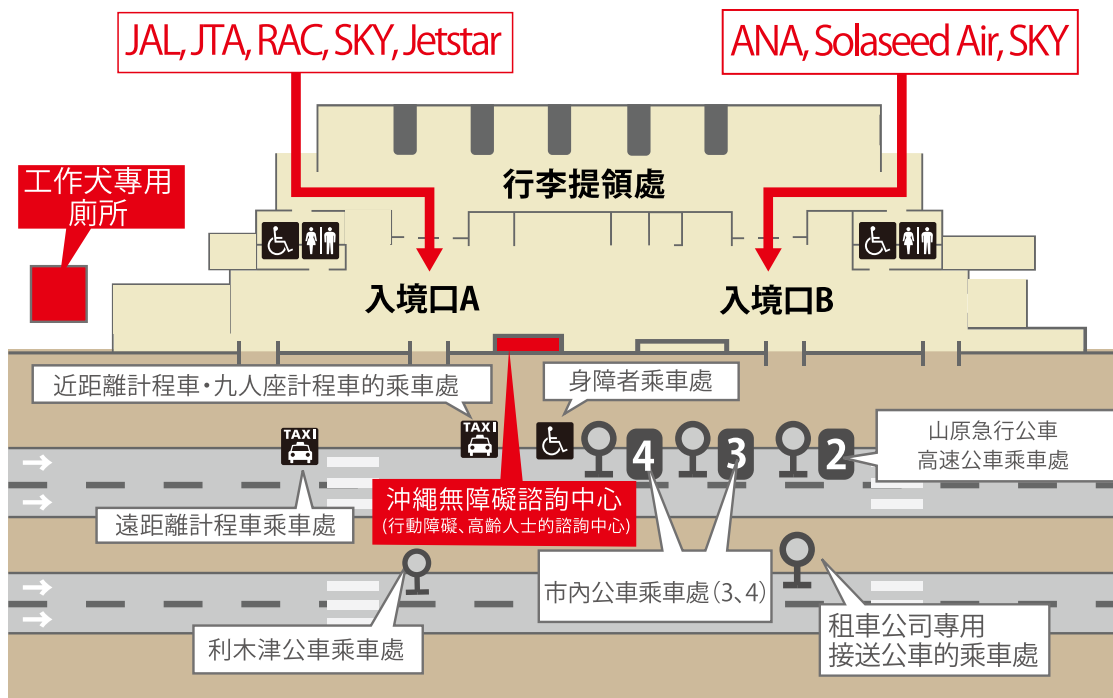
JAL, JTA, RAC, SKY, Jetstar

ANA, Solaseed Air, SKY

工作犬專用廁所

行李提領處

入境口A

入境口B

近距離計程車・九人座計程車的乘車處

TAXI

TAXI

身障者乘車處

4

3

2

山原急行公車
高速公車乘車處

沖繩無障礙諮詢中心
(行動障礙、高齡人士的諮詢中心)

遠距離計程車乘車處

市內公車乘車處(3、4)

利木津公車乘車處

租車公司專用
接送公車的乘車處